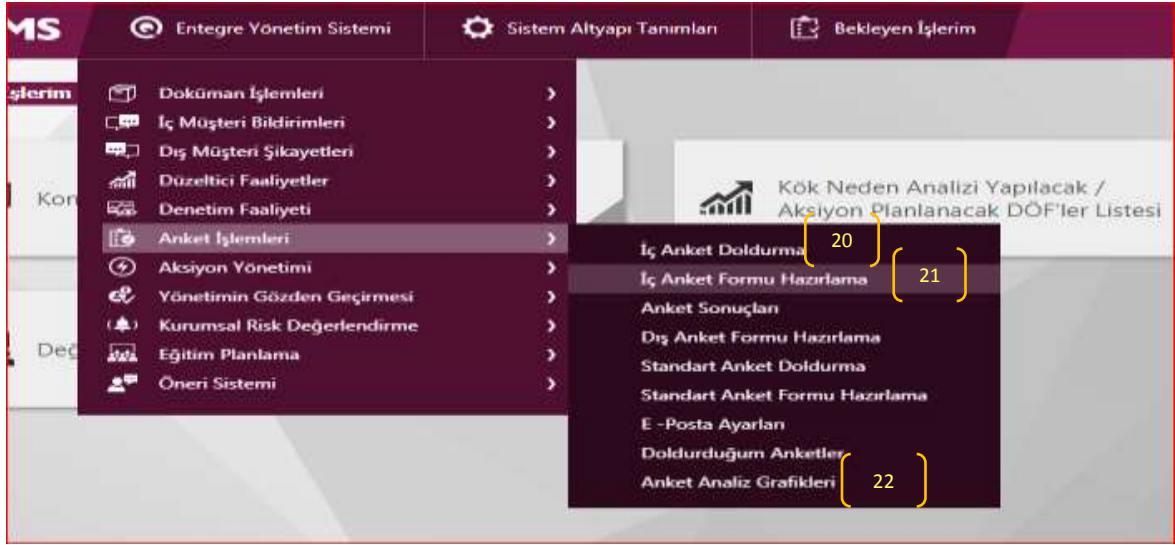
MS
Entegre Yönetim Sistemi
Sistem Altyapı Tanımları
Bekleyen İşlerim

İşlerim
Kor
Değ

Doküman İşlemleri
İç Müşteri Bildirimleri
Dış Müşteri Şikayetleri
Düzeltici Faaliyetler
Denetim Faaliyeti
Anket İşlemleri
Aksiyon Yönetimi
Yönetimin Gözden Geçirmesi
Kurumsal Risk Değerlendirme
Eğitim Planlama
Öneri Sistemi

Kök Neden Analizi Yapılacak / Aksiyon Planlanacak DÖF'ler Listesi

İç Anket Doldurma
20
İç Anket Formu Hazırlama
21
Anket Sonuçları
Dış Anket Formu Hazırlama
Standart Anket Doldurma
Standart Anket Formu Hazırlama
E -Posta Ayarları
Doldurduğum Anketler
Anket Analiz Grafikleri
22